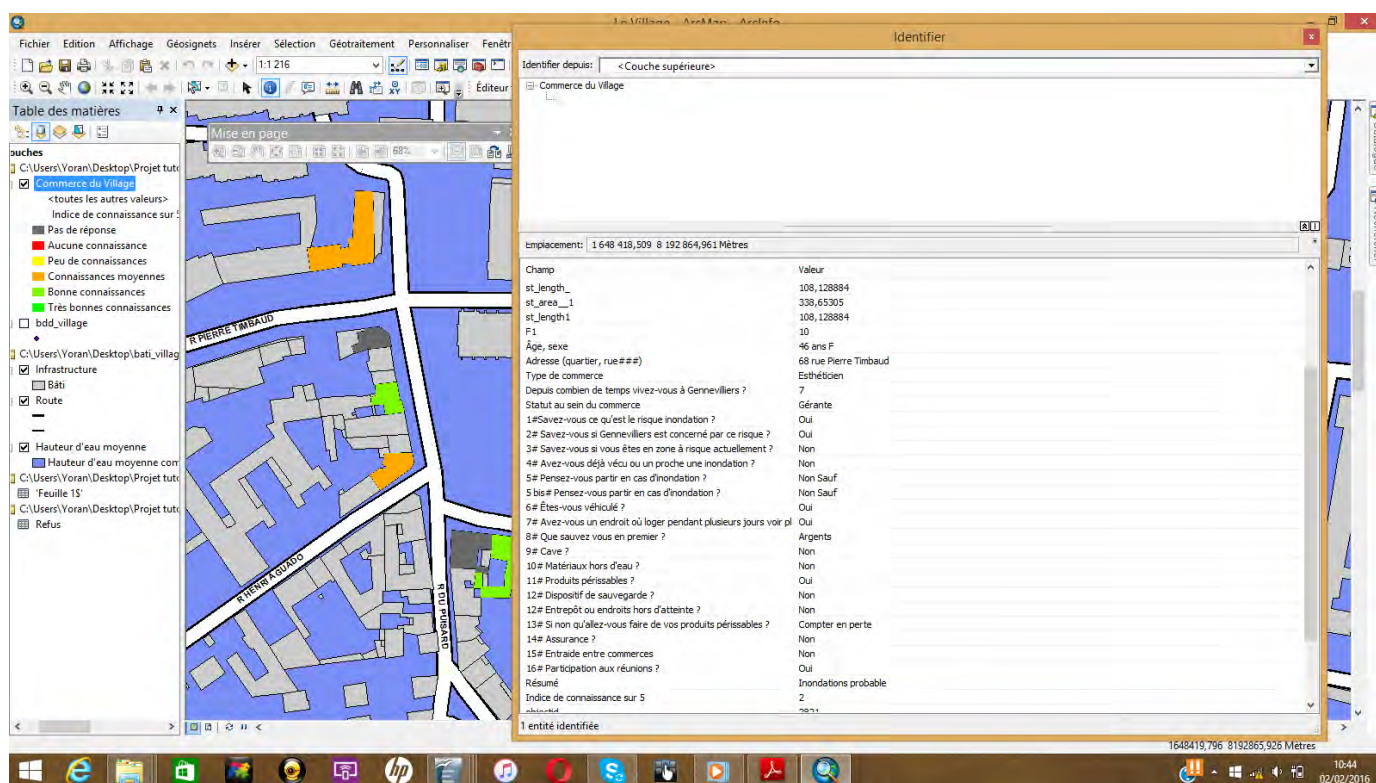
Le Village - ArcMap - ArcInfo

Fichier Edition Affichage Géosignets Insérer Sélection Géotraitement Personnaliser Fenêtr

1:1 216

Éditeur

Table des matières

Mise en page

68%

ouches
C:\Users\Voran\Desktop\Projet tuto
Commerce du Village
<toutes les autres valeurs>
Indice de connaissance sur 5
Pas de réponse
Aucune connaissance
Peu de connaissances
Connaissances moyennes
Bonne connaissances
Très bonnes connaissances
bdd_village
C:\Users\Voran\Desktop\bati_villag
Infrastructure
Bâti
Route
Hauteur d'eau moyenne
Hauteur d'eau moyenne com
C:\Users\Voran\Desktop\Projet tuto
'Feuille 1$'
C:\Users\Voran\Desktop\Projet tuto
Refus

R PIERRE TIMBAUD
R HENRI AGUADO
R DU PUISARD

Identifier

Identifier depuis: <Couche supérieure>

Commerce du Village

Emplacement: 1 648 418,509 8 192 864,961 Mètres

| Champ | Valeur |
|---|---|
| st_length_ | 108,128884 |
| st_area__1 | 338,65305 |
| st_length1 | 108,128884 |
| F1 | 10 |
| Âge, sexe | 46 ans F |
| Adresse (quartier, rue###) | 68 rue Pierre Timbaud |
| Type de commerce | Esthéticien |
| Depuis combien de temps vivez-vous à Gennevilliers ? | 7 |
| Statut au sein du commerce | Gérante |
| 1#Savez-vous ce qu'est le risque inondation ? | Oui |
| 2# Savez-vous si Gennevilliers est concerné par ce risque ? | Oui |
| 3# Savez-vous si vous êtes en zone à risque actuellement ? | Non |
| 4# Avez-vous déjà vécu ou un proche une inondation ? | Non |
| 5# Pensez-vous partir en cas d'inondation ? | Non Sauf |
| 5 bis# Pensez-vous partir en cas d'inondation ? | Non Sauf |
| 6# Êtes-vous véhiculé ? | Oui |
| 7# Avez-vous un endroit où loger pendant plusieurs jours voir pl | Oui |
| 8# Que sauvez vous en premier ? | Argents |
| 9# Cave ? | Non |
| 10# Matériaux hors d'eau ? | Non |
| 11# Produits périssables ? | Oui |
| 12# Dispositif de sauvegarde ? | Non |
| 12# Entrepôt ou endroits hors d'atteinte ? | Non |
| 13# Si non qu'allez-vous faire de vos produits périssables ? | Compter en perte |
| 14# Assurance ? | Non |
| 15# Entraide entre commerces | Non |
| 16# Participation aux réunions ? | Oui |
| Résumé | Inondations probable |
| Indice de connaissance sur 5 | 2 |
| objectid | 2821 |

1 entité identifiée

1648419,796 8192865,926 Mètres

10:44
02/02/2016